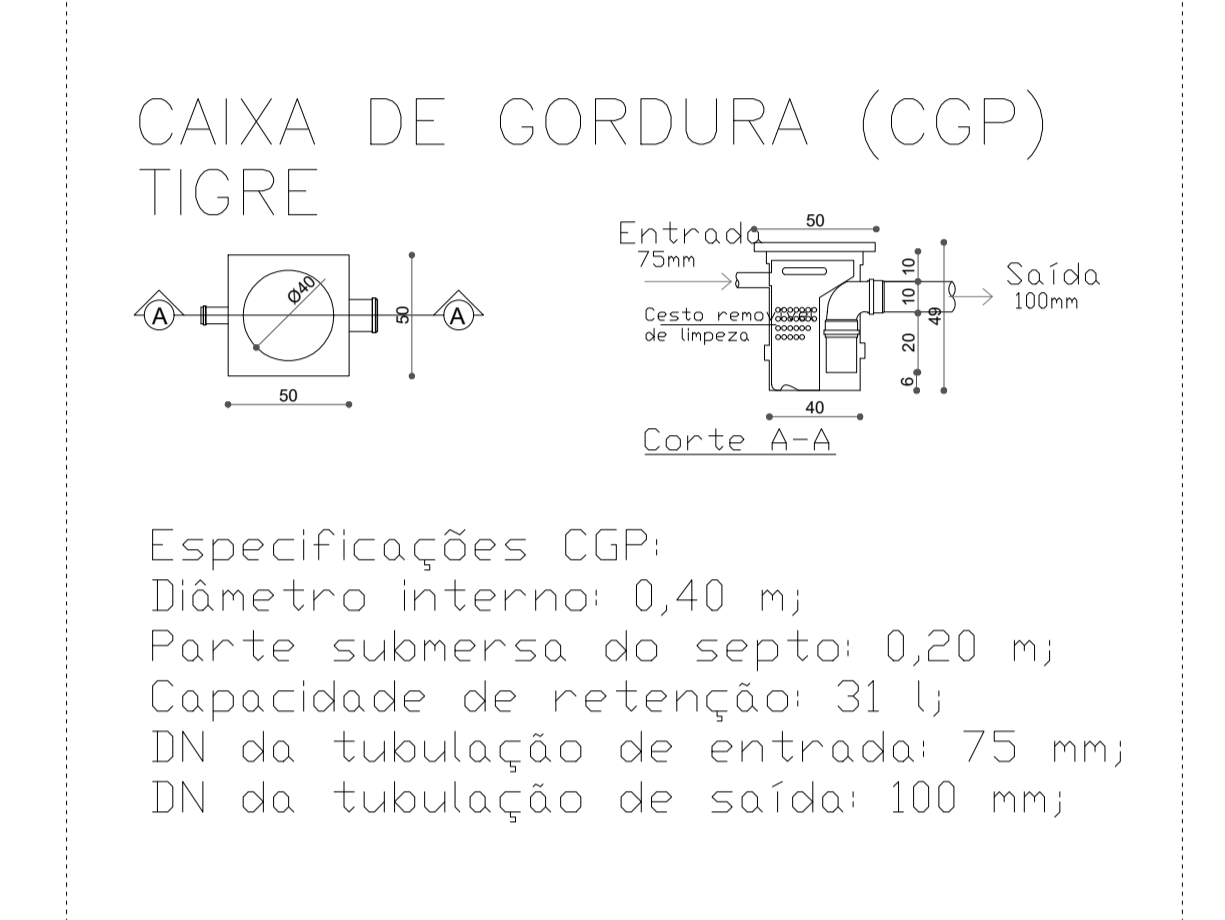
CAIXA DE GORDURA (CGP)
TIGRE

A
Ø40
A
50
50

Entrada
75mm
50
Cesto remov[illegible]
de limpeza
10
10
20
6
49
Saída
100mm
40
Corte A-A

Especificações CGP:
Diâmetro interno: 0,40 m;
Parte submersa do septo: 0,20 m;
Capacidade de retenção: 31 l;
DN da tubulação de entrada: 75 mm;
DN da tubulação de saída: 100 mm;